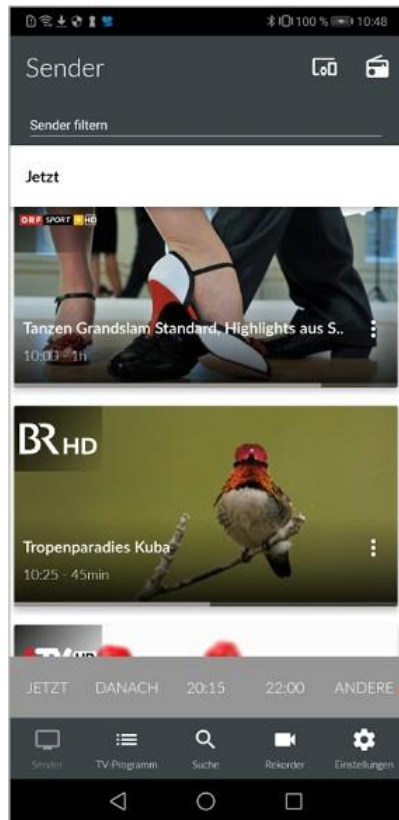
100 % 10:48

Sender

Sender filtern

Jetzt

ORF SPORT + HD

Tanzen Grandslam Standard, Highlights aus S..

10:00 · 1h

BR HD

Tropenparadies Kuba

10:25 · 45min

JETZT DANACH 20:15 22:00 ANDERE

Sender TV-Programm Suche Rekorder Einstellungen